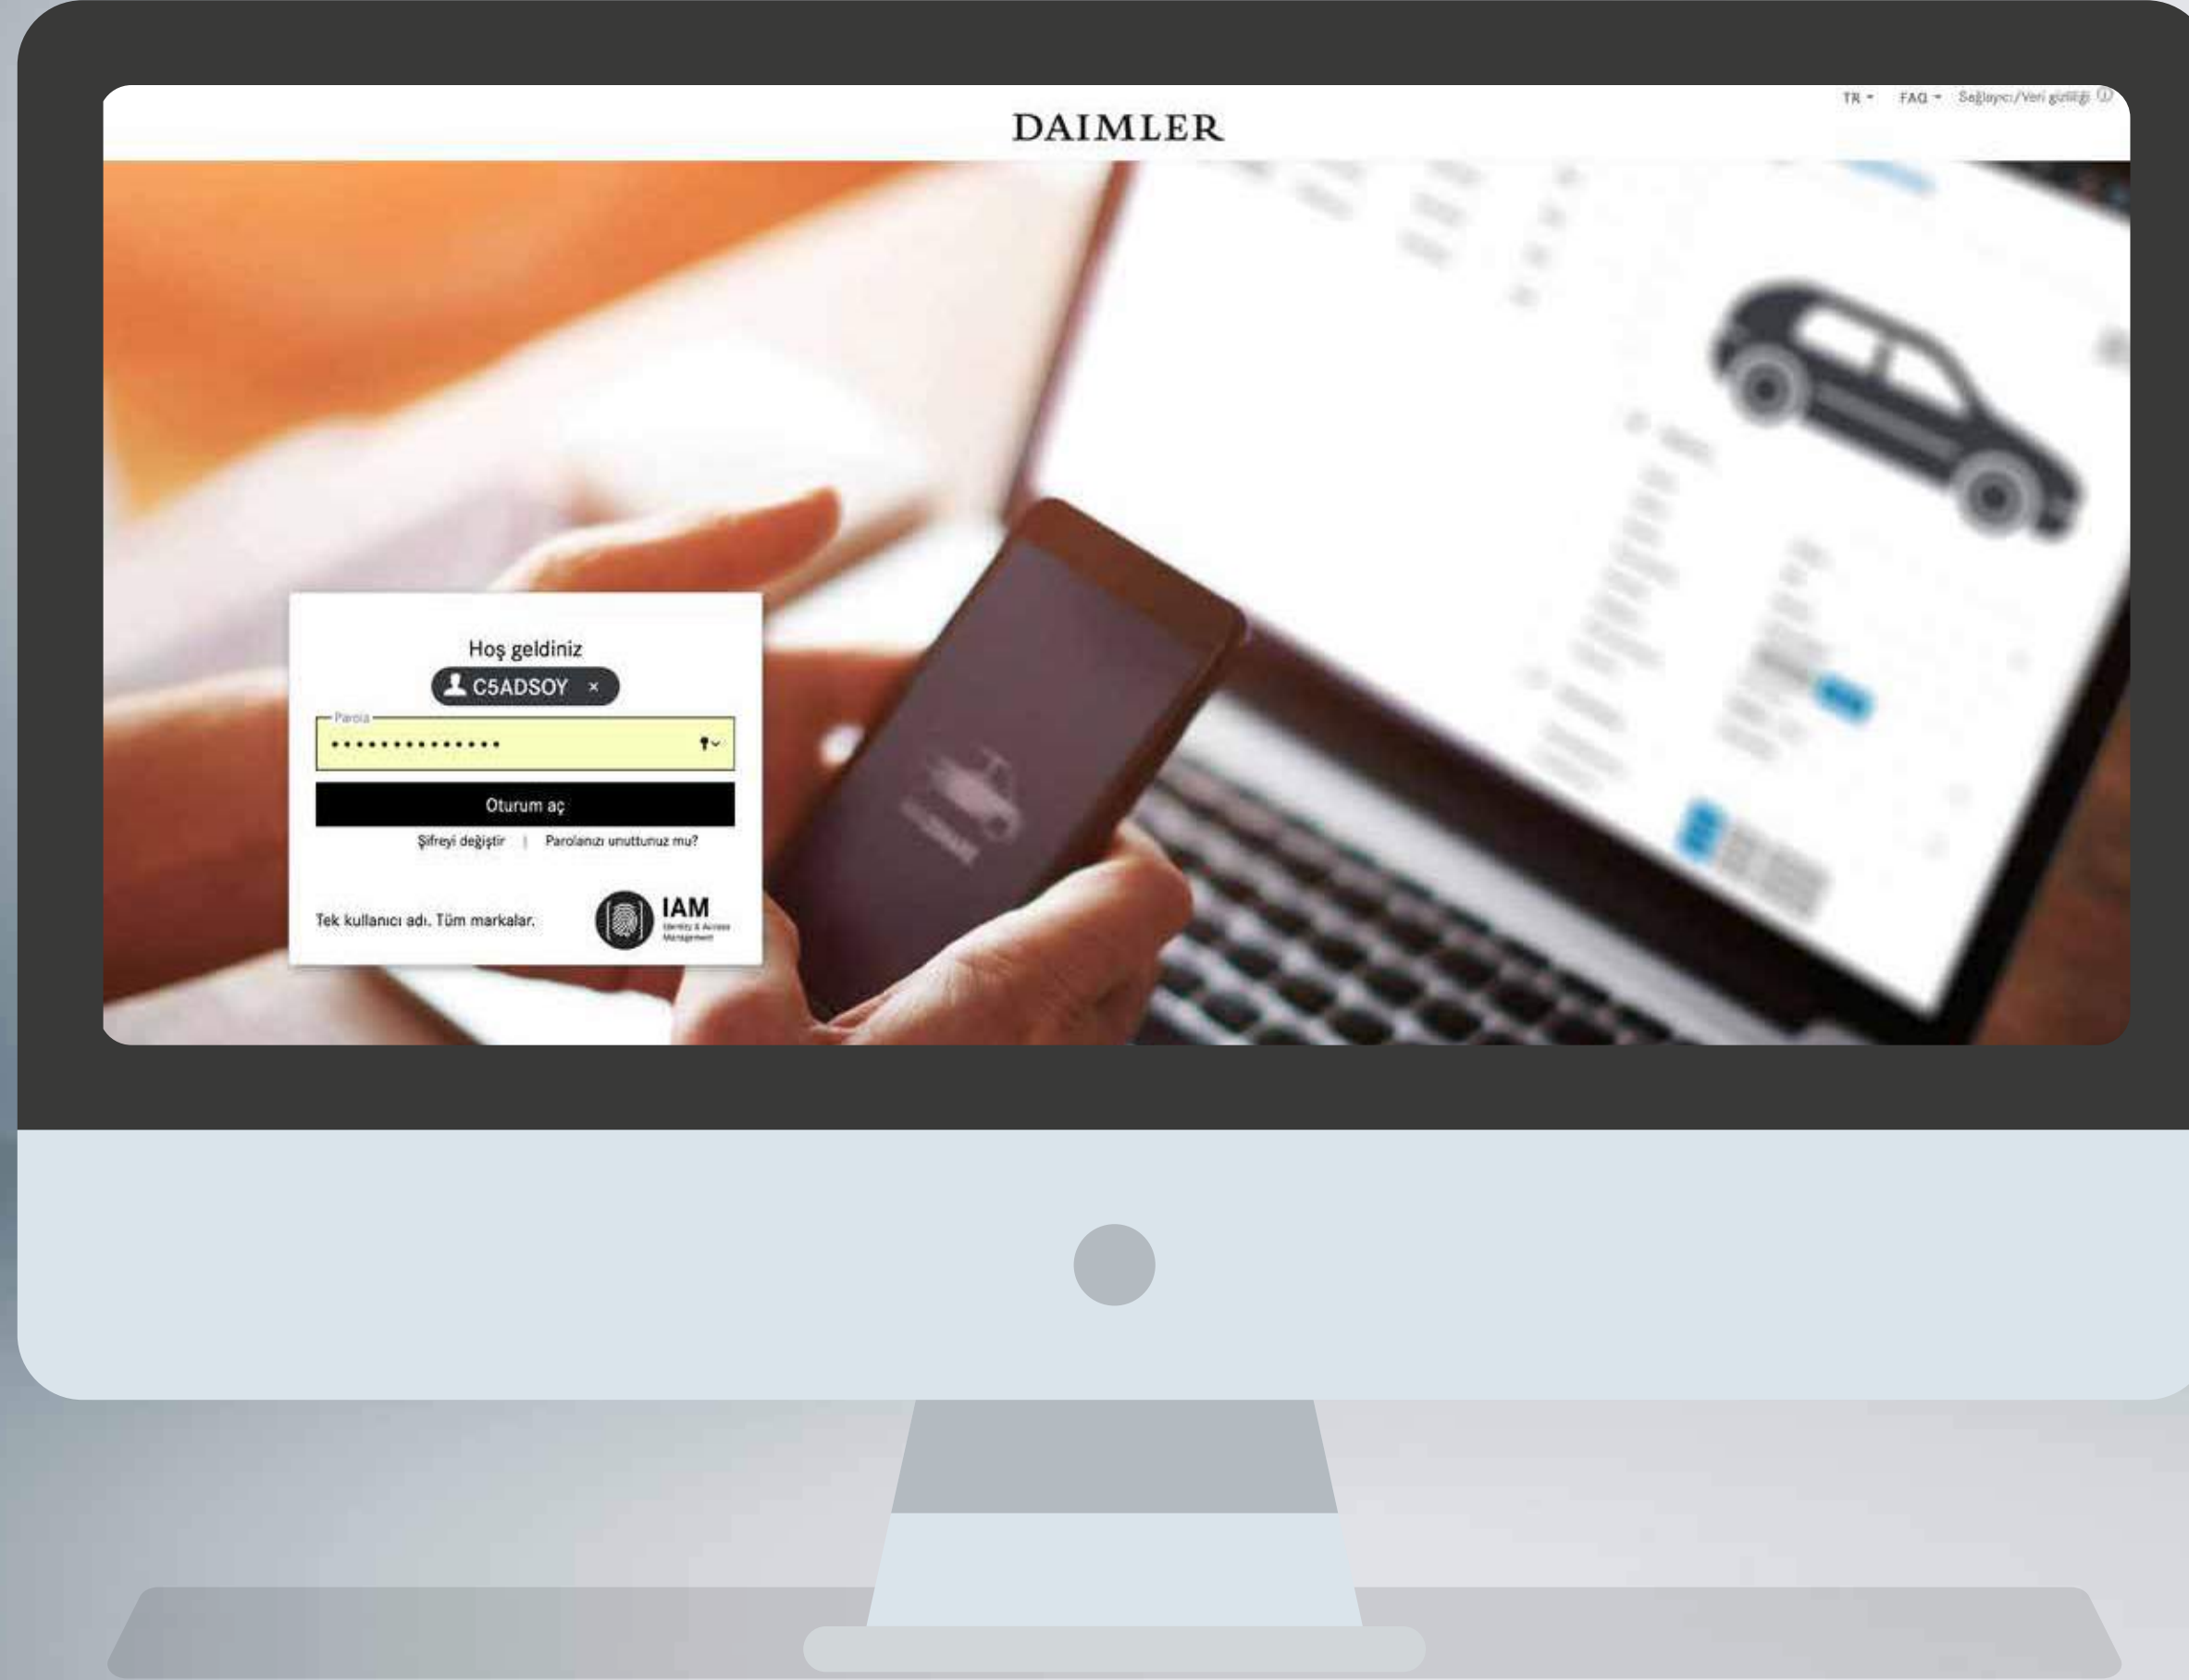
TR FAQ Sağlayıcı/Veri gizliliği

DAIMLER

Hoş geldiniz

C5ADSOY ×

Parola

••••••••••••••

Oturum aç

Şifreyi değiştir | Parolanızı unuttunuz mu?

Tek kullanıcı adı. Tüm markalar.

IAM
Identity & Access Management